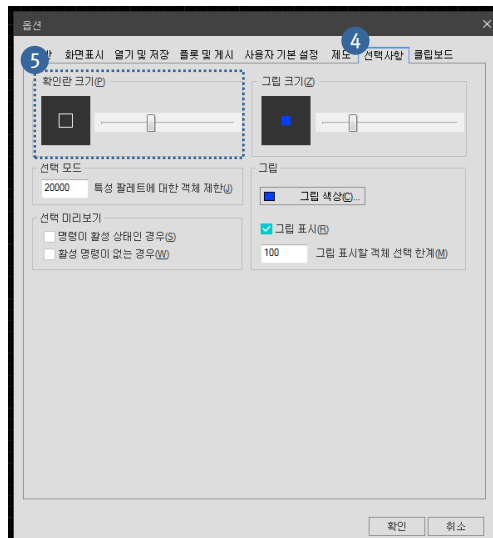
옵션

5 일 화면표시 열기 및 저장 플롯 및 게시 사용자 기본 설정 제도 4 선택사항 클립보드

확인란 크기(P)

그립 크기(Z)

선택 모드

20000 특성 팔레트에 대한 객체 제한(J)

선택 미리보기

명령이 활성 상태인 경우(S)

활성 명령이 없는 경우(W)

그립

그립 색상(C)...

그립 표시(R)

100 그립 표시할 객체 선택 한계(M)

확인 취소